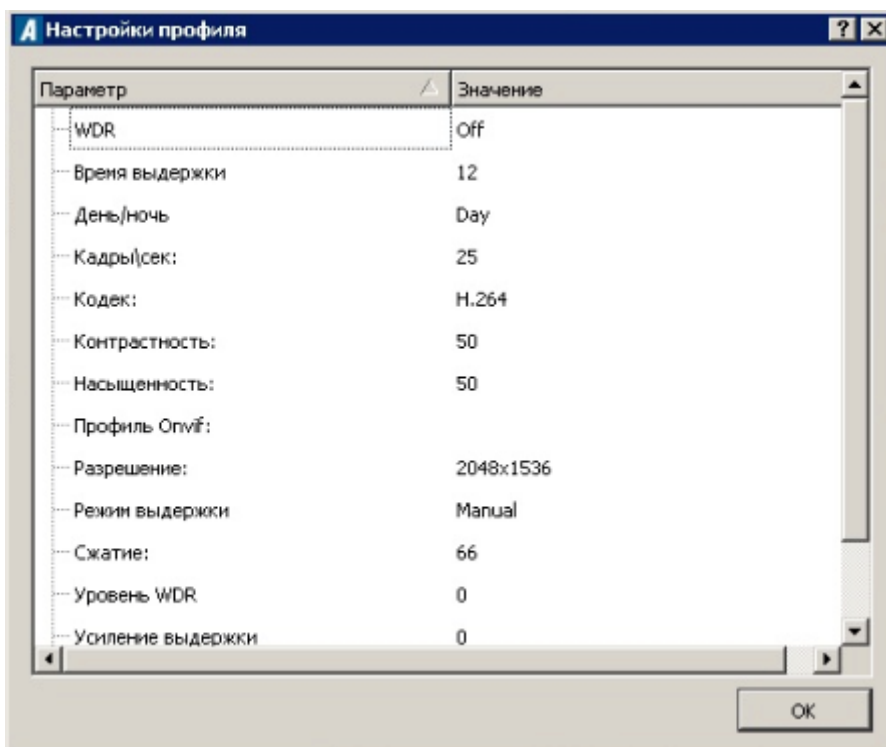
Настройки профиля

?

| Параметр | Значение |
|---|---|
| WDR | Off |
| Время выдержки | 12 |
| День/ночь | Day |
| Кадры\сек: | 25 |
| Кодек: | H.264 |
| Контрастность: | 50 |
| Насыщенность: | 50 |
| Профиль Onvif: | |
| Разрешение: | 2048x1536 |
| Режим выдержки | Manual |
| Сжатие: | 66 |
| Уровень WDR | 0 |
| Усиление выдержки | 0 |

OK